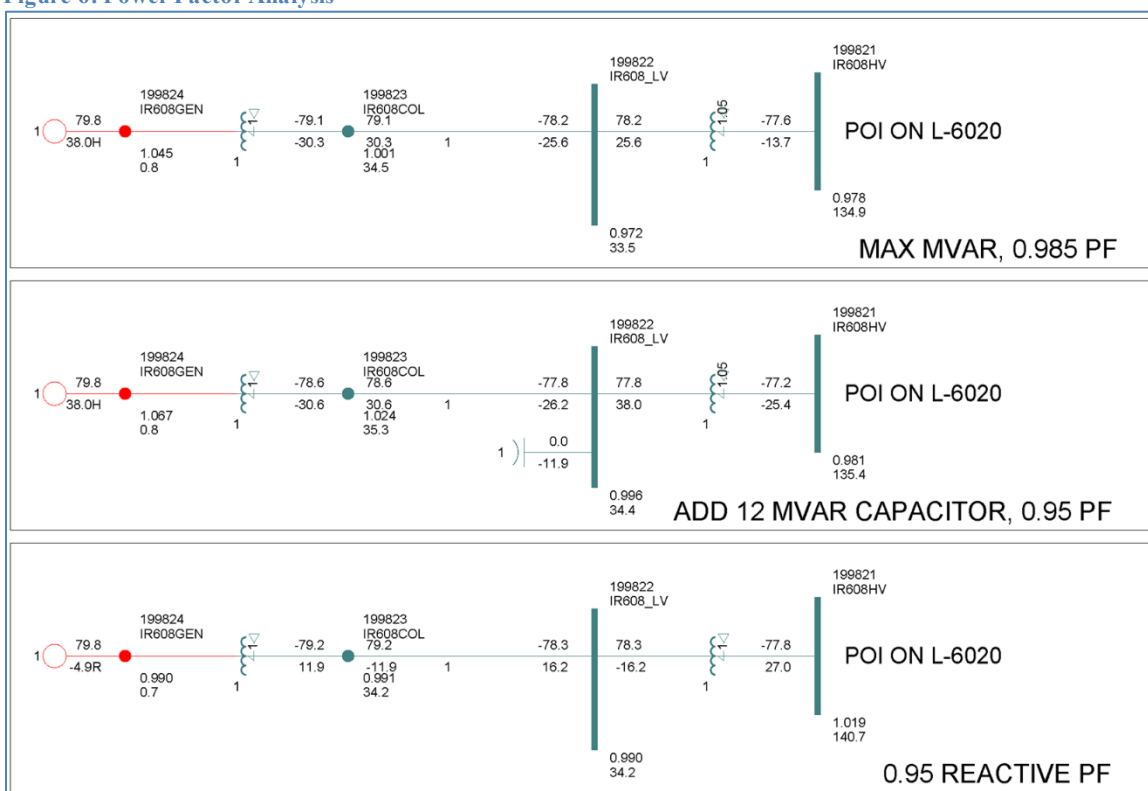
Figure 6: Power Factor Analysis

199821
IR608HV

199822
IR608_LV

199824
IR608GEN

199823
IR608COL

1 79.8
38.0H

1.045
0.8

1

-79.1
-30.3

79.1
30.3
1.001
34.5

1

-78.2
-25.6

78.2
25.6

1.05
1

-77.6
-13.7

POI ON L-6020

0.978
134.9

0.972
33.5

MAX MVAR, 0.985 PF

199821
IR608HV

199822
IR608_LV

199824
IR608GEN

199823
IR608COL

1 79.8
38.0H

1.067
0.8

1

-78.6
-30.6

78.6
30.6
1.024
35.3

1

-77.8
-26.2

77.8
38.0

1.05
1

-77.2
-25.4

POI ON L-6020

1
0.0
-11.9

0.981
135.4

0.996
34.4

ADD 12 MVAR CAPACITOR, 0.95 PF

199821
IR608HV

199822
IR608_LV

199824
IR608GEN

199823
IR608COL

1 79.8
-4.9R

0.990
0.7

1

-79.2
11.9

79.2
-11.9
0.991
34.2

1

-78.3
16.2

78.3
-16.2

1

-77.8
27.0

POI ON L-6020

1.019
140.7

0.990
34.2

0.95 REACTIVE PF